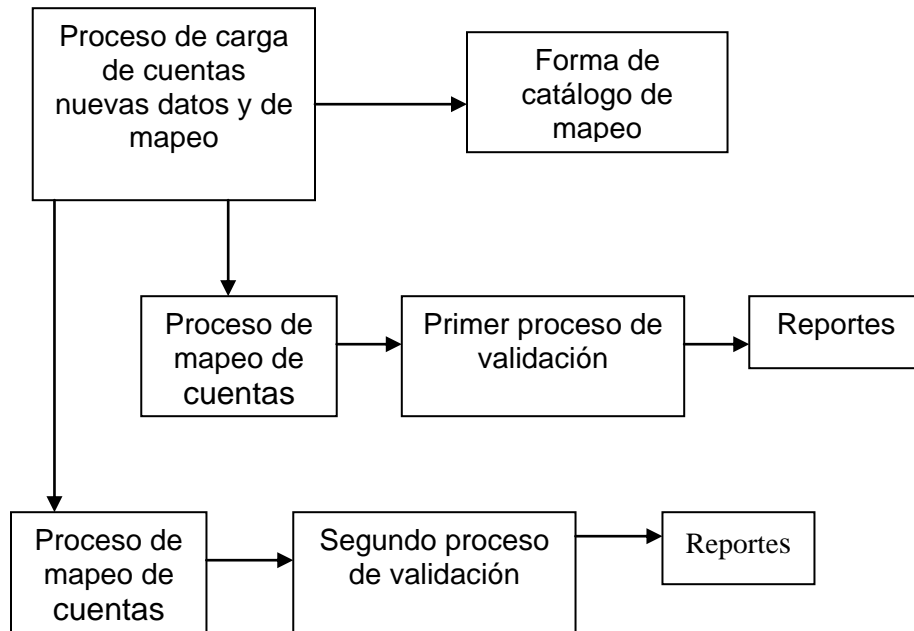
Proceso de carga de cuentas nuevas datos y de mapeo

Forma de catálogo de mapeo

Proceso de mapeo de cuentas

Primer proceso de validación

Reportes

Proceso de mapeo de cuentas

Segundo proceso de validación

Reportes